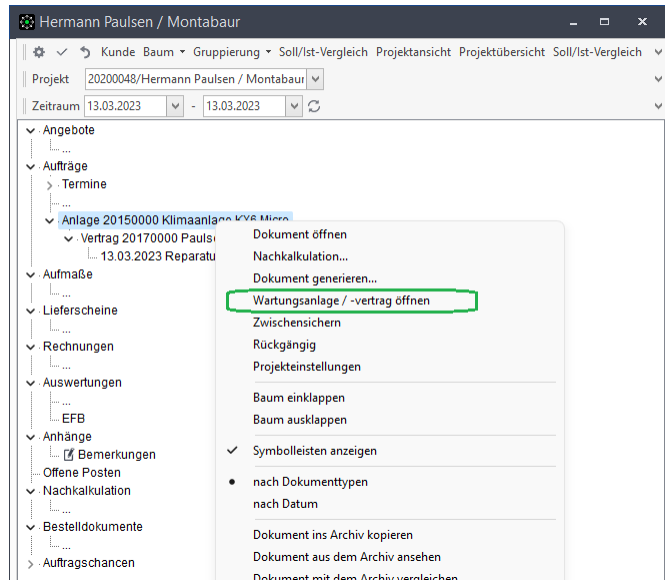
Hermann Paulsen / Montabaur

Kunde Baum Gruppierung Soll/Ist-Vergleich Projektansicht Projektübersicht Soll/Ist-Vergleich

Projekt 20200048/Hermann Paulsen / Montabaur

Zeitraum 13.03.2023 - 13.03.2023

Angebote
...
Aufträge
Termine
...
Anlage 20150000 Klimaanlage KY6 Micro
Vertrag 20170000 Paulse
13.03.2023 Reparatu
Aufmaße
...
Lieferscheine
...
Rechnungen
...
Auswertungen
...
EFB
Anhänge
Bemerkungen
Offene Posten
Nachkalkulation
...
Bestelldokumente
...
Auftragschancen

Dokument öffnen
Nachkalkulation...
Dokument generieren...
Wartungsanlage / -vertrag öffnen
Zwischensichern
Rückgängig
Projekteinstellungen
Baum einklappen
Baum ausklappen
Symbolleisten anzeigen
nach Dokumenttypen
nach Datum
Dokument ins Archiv kopieren
Dokument aus dem Archiv ansehen
Dokument mit dem Archiv vergleichen